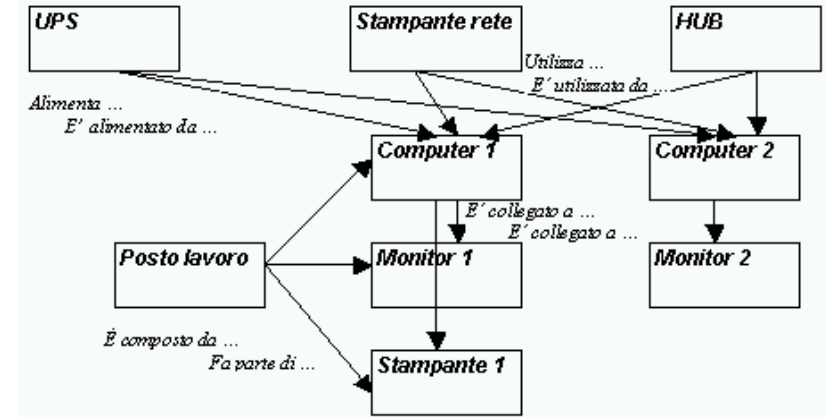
UPS

Stampante rete

HUB

Utilizza ...

E' utilizzata da ...

Alimenta ...

E' alimentato da ...

Computer 1

Computer 2

E' collegato a ...

E' collegato a ...

Posto lavoro

Monitor 1

Monitor 2

È composto da ...

Fa parte di ...

Stampante 1